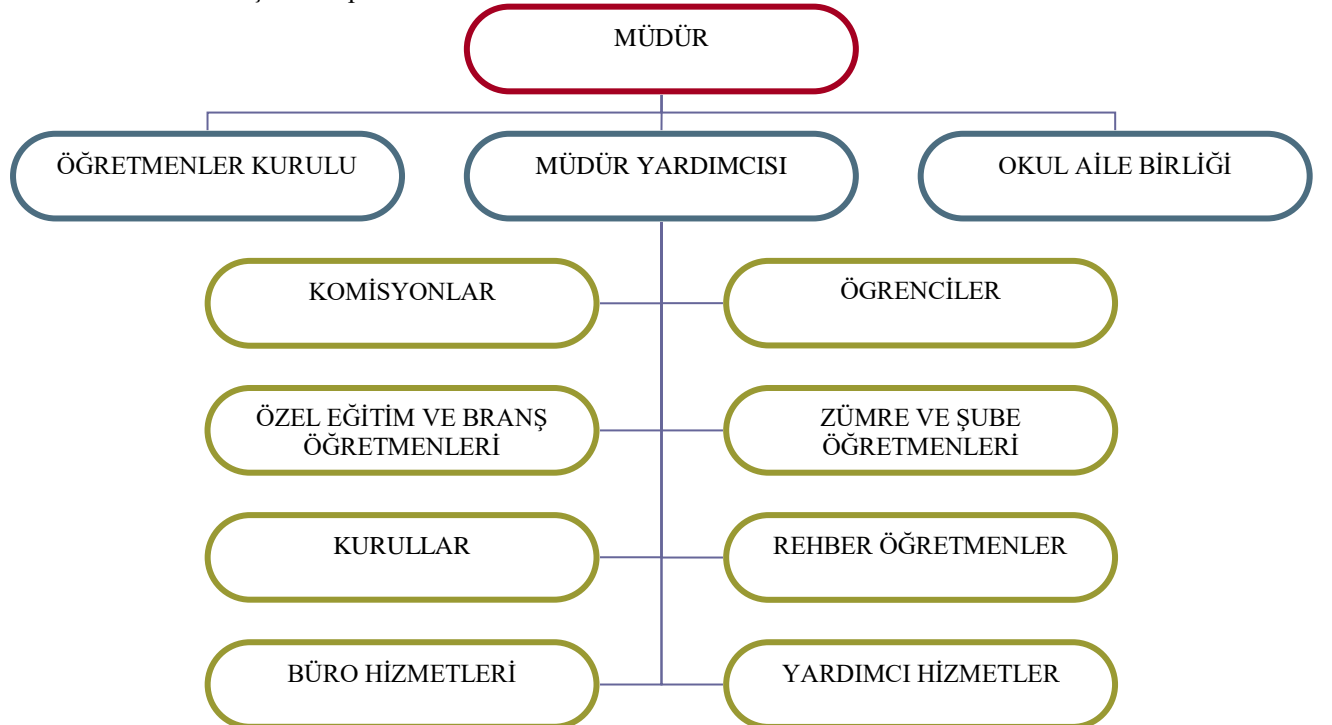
MÜDÜR

ÖĞRETMENLER KURULU

MÜDÜR YARDIMCISI

OKUL AİLE BİRLİĞİ

KOMİSYONLAR

ÖGRENCİLER

ÖZEL EĞİTİM VE BRANŞ ÖĞRETMENLERİ

ZÜMRE VE ŞUBE ÖĞRETMENLERİ

KURULLAR

REHBER ÖĞRETMENLER

BÜRO HİZMETLERİ

YARDIMCI HİZMETLER